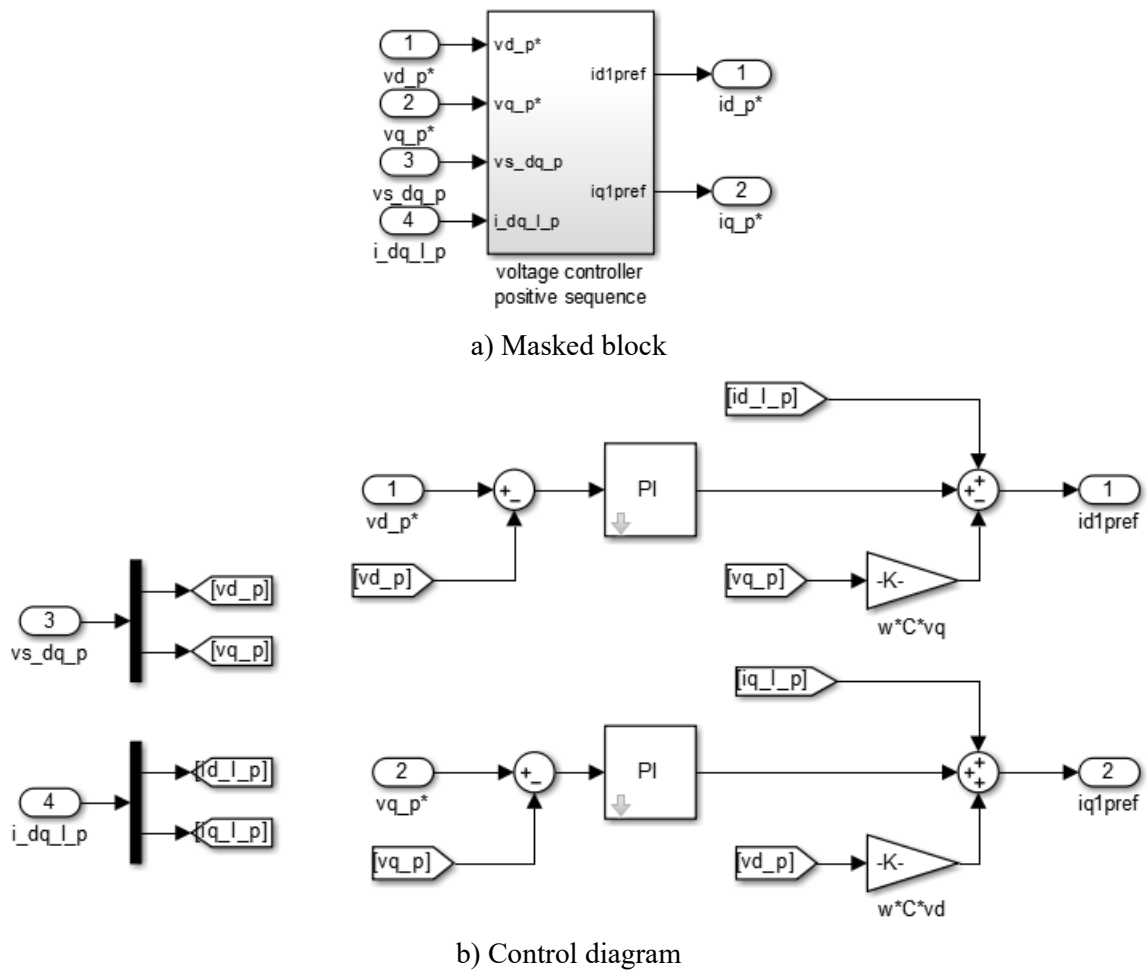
1
vd_p*
2
vq_p*
3
vs_dq_p
4
i_dq_l_p

vd_p*
vq_p*
vs_dq_p
i_dq_l_p
id1pref
iq1pref
voltage controller positive sequence

1
id_p*
2
iq_p*

a) Masked block

[id_l_p]
1
vd_p*
+_
PI
+ + -
1
id1pref
[vd_p]
[vq_p]
-K-
w*C*vq

3
vs_dq_p
[vd_p]
[vq_p]

[iq_l_p]
2
vq_p*
+_
PI
+ + +
2
iq1pref
[vq_p]
[vd_p]
-K-
w*C*vd

4
i_dq_l_p
[id_l_p]
[iq_l_p]

b) Control diagram